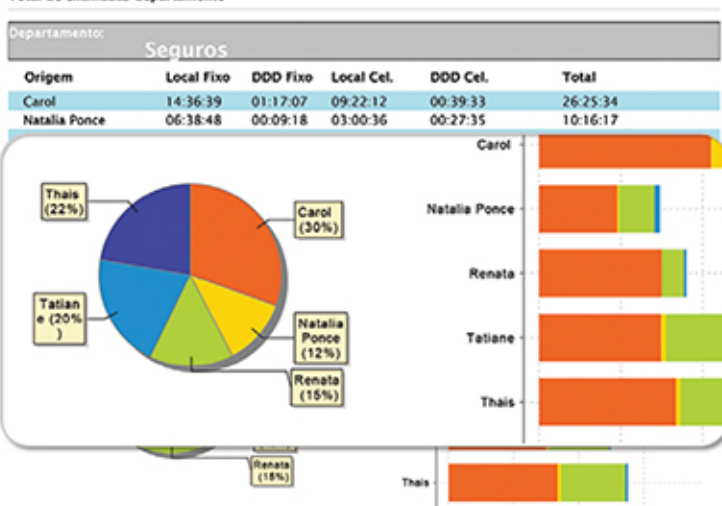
Departamento:
Seguros

| Origem | Local Fixo | DDD Fixo | Local Cel. | DDD Cel. | Total |
|---|---|---|---|---|---|
| Carol | 14:36:39 | 01:17:07 | 09:22:12 | 00:39:33 | 26:25:34 |
| Natalia Ponce | 06:38:48 | 00:09:18 | 03:00:36 | 00:27:35 | 10:16:17 |

Thais (22%)
Carol (30%)
Tatiane (20%)
Natalia Ponce (12%)
Renata (15%)

Carol
Natalia Ponce
Renata
Tatiane
Thais

Renata (15%)
Thais